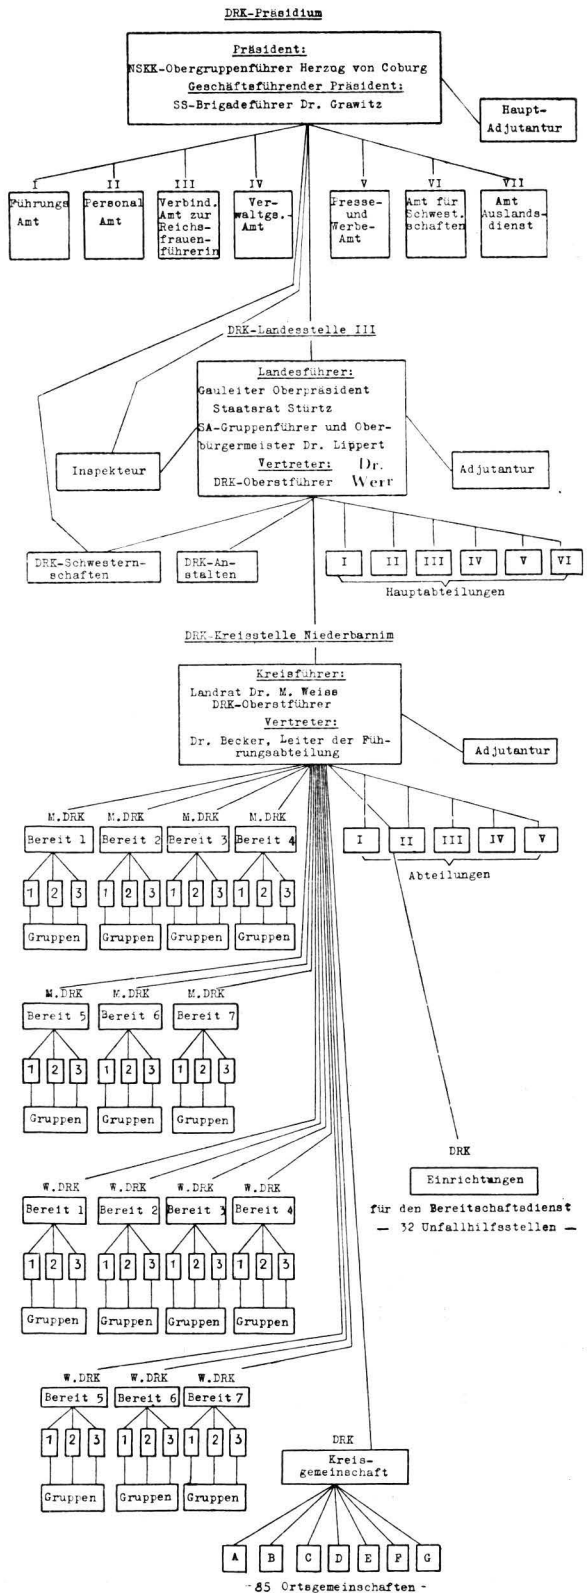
DRK-Präsidium

Präsident:
NSKK-Obergruppenführer Herzog von Coburg
Geschäftsführender Präsident:
SS-Brigadeführer Dr. Grawitz

Haupt-Adjutantur

I Führungs Amt
II Personal Amt
III Verbind. Amt zur Reichsfrauenführerin
IV Verwaltgs.-Amt
V Presse- und Werbe-Amt
VI Amt für Schwest. schaften
VII Amt Auslandsdienst

DRK-Landesstelle III

Landesführer:
Gauleiter Oberpräsident Staatsrat Stürtz
SA-Gruppenführer und Oberbürgermeister Dr. Lippert
Vertreter: Dr. Werr
DRK-Oberstführer

Inspekteur

Adjutantur

DRK-Schwesternschaften

DRK-Anstalten

I II III IV V VI
Hauptabteilungen

DRK-Kreisstelle Niederbarnim

Kreisführer:
Landrat Dr. M. Weise
DRK-Oberstführer
Vertreter:
Dr. Becker, Leiter der Führungsabteilung

Adjutantur

M.DRK Bereit 1
M.DRK Bereit 2
M.DRK Bereit 3
M.DRK Bereit 4

1 2 3 Gruppen
1 2 3 Gruppen
1 2 3 Gruppen
1 2 3 Gruppen

I II III IV V
Abteilungen

M.DRK Bereit 5
M.DRK Bereit 6
M.DRK Bereit 7

1 2 3 Gruppen
1 2 3 Gruppen
1 2 3 Gruppen

DRK
Einrichtungen
für den Bereitschaftsdienst
— 32 Unfallhilfsstellen —

W.DRK Bereit 1
W.DRK Bereit 2
W.DRK Bereit 3
W.DRK Bereit 4

1 2 3 Gruppen
1 2 3 Gruppen
1 2 3 Gruppen
1 2 3 Gruppen

W.DRK Bereit 5
W.DRK Bereit 6
W.DRK Bereit 7

1 2 3 Gruppen
1 2 3 Gruppen
1 2 3 Gruppen

DRK
Kreisgemeinschaft

A B C D E F G
- 85 Ortsgemeinschaften -